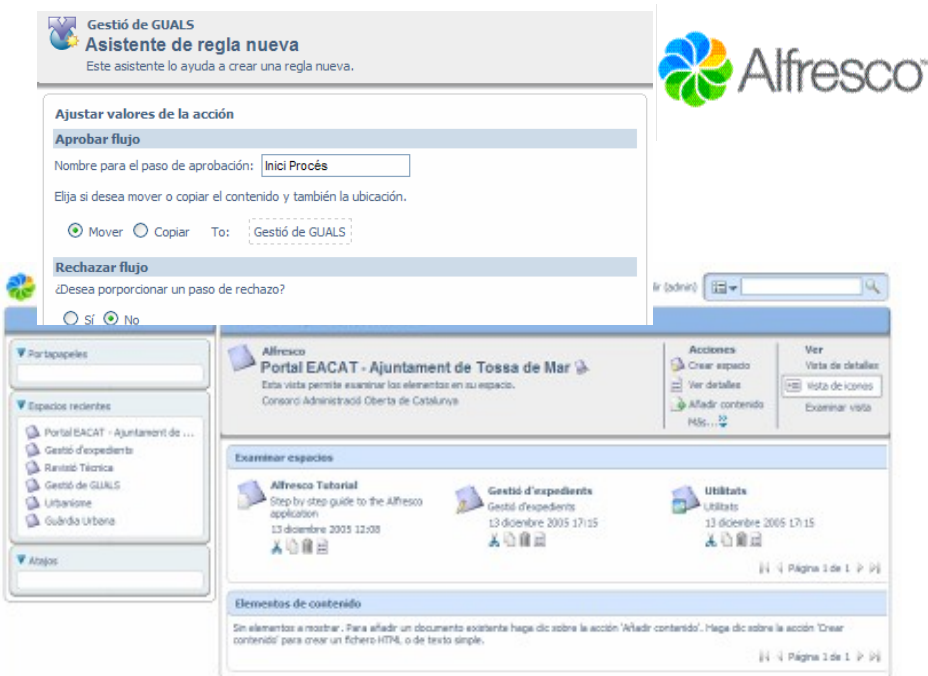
Gestió de GUALS
Asistente de regla nueva
Este asistente lo ayuda a crear una regla nueva.

Alfresco

Ajustar valores de la acción

Aprobar flujo

Nombre para el paso de aprobación: Inici Procés

Elija si desea mover o copiar el contenido y también la ubicación.

Mover Copiar To: Gestió de GUALS

Rechazar flujo

¿Desea porporcionar un paso de rechazo?

Sí No

lir (admin)

Portapapeles

Espacios recientes
Portal EACAT - Ajuntament de ...
Gestió d'expedients
Revisió Tècnica
Gestió de GUALS
Urbanisme
Guàrdia Urbana

Atajos

Alfresco
Portal EACAT - Ajuntament de Tossa de Mar
Esta vista permite examinar los elementos en su espacio.
Consorci Administració Oberta de Catalunya

Acciones
Crear espacio
Ver detalles
Añadir contenido
Más...

Ver
Vista de detalles
Vista de iconos
Examinar vista

Examinar espacios

Alfresco Tutorial
Step by step guide to the Alfresco application
13 diciembre 2005 12:08

Gestió d'expedients
Gestió d'expedients
13 diciembre 2005 17:15

Utilitats
Utilitats
13 diciembre 2005 17:15

Página 1 de 1

Elementos de contenido

Sin elementos a mostrar. Para añadir un documento existente haga clic sobre la acción 'Añadir contenido'. Haga clic sobre la acción 'Crear contenido' para crear un fichero HTML o de texto simple.

Página 1 de 1